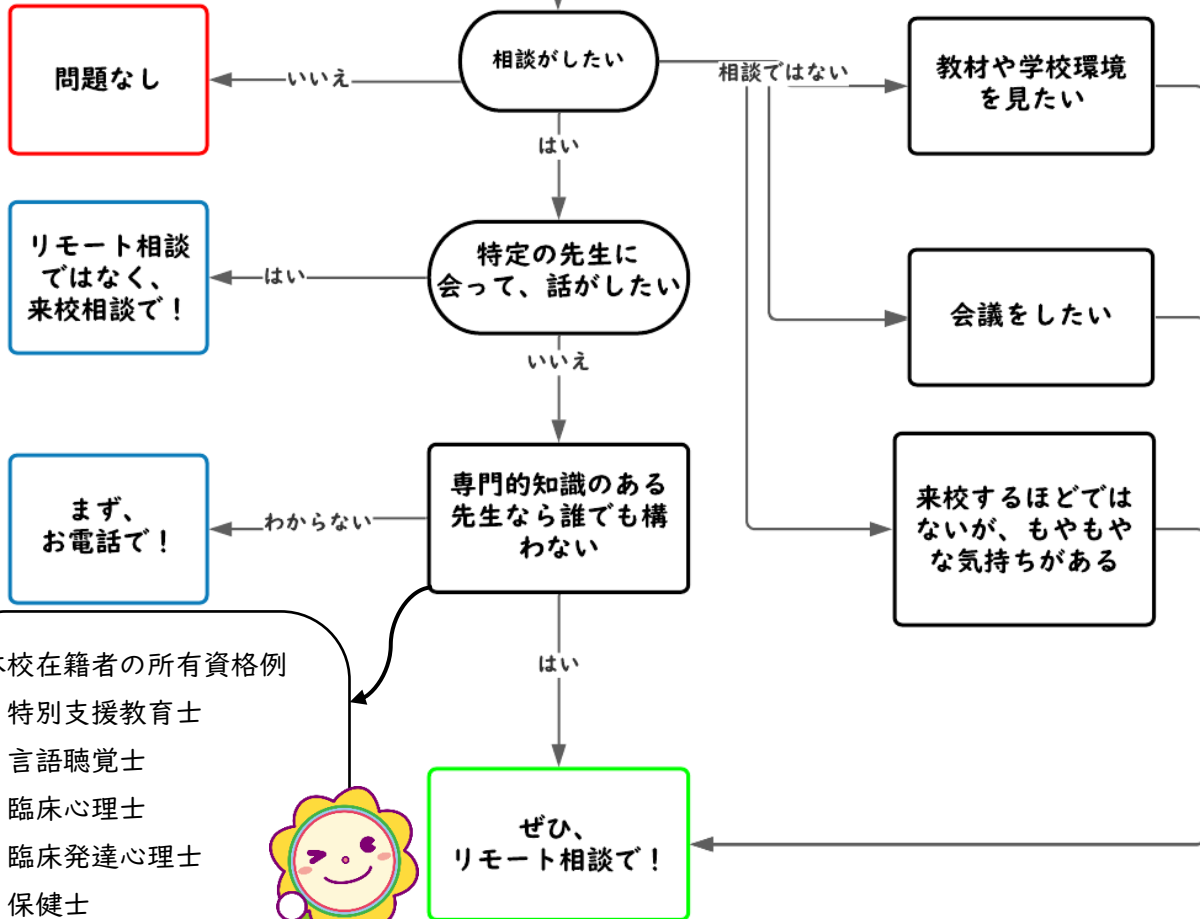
問題なし

いいえ

相談がしたい

相談ではない

教材や学校環境を見たい

はい

リモート相談ではなく、来校相談で！

はい

特定の先生に会って、話がしたい

会議をしたい

いいえ

まず、お電話で！

わからない

専門的知識のある先生なら誰でも構わない

来校するほどではないが、もやもやな気持ちがある

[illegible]校在籍者の所有資格例
特別支援教育士
言語聴覚士
臨床心理士
臨床発達心理士
保健士

はい

ぜひ、リモート相談で！